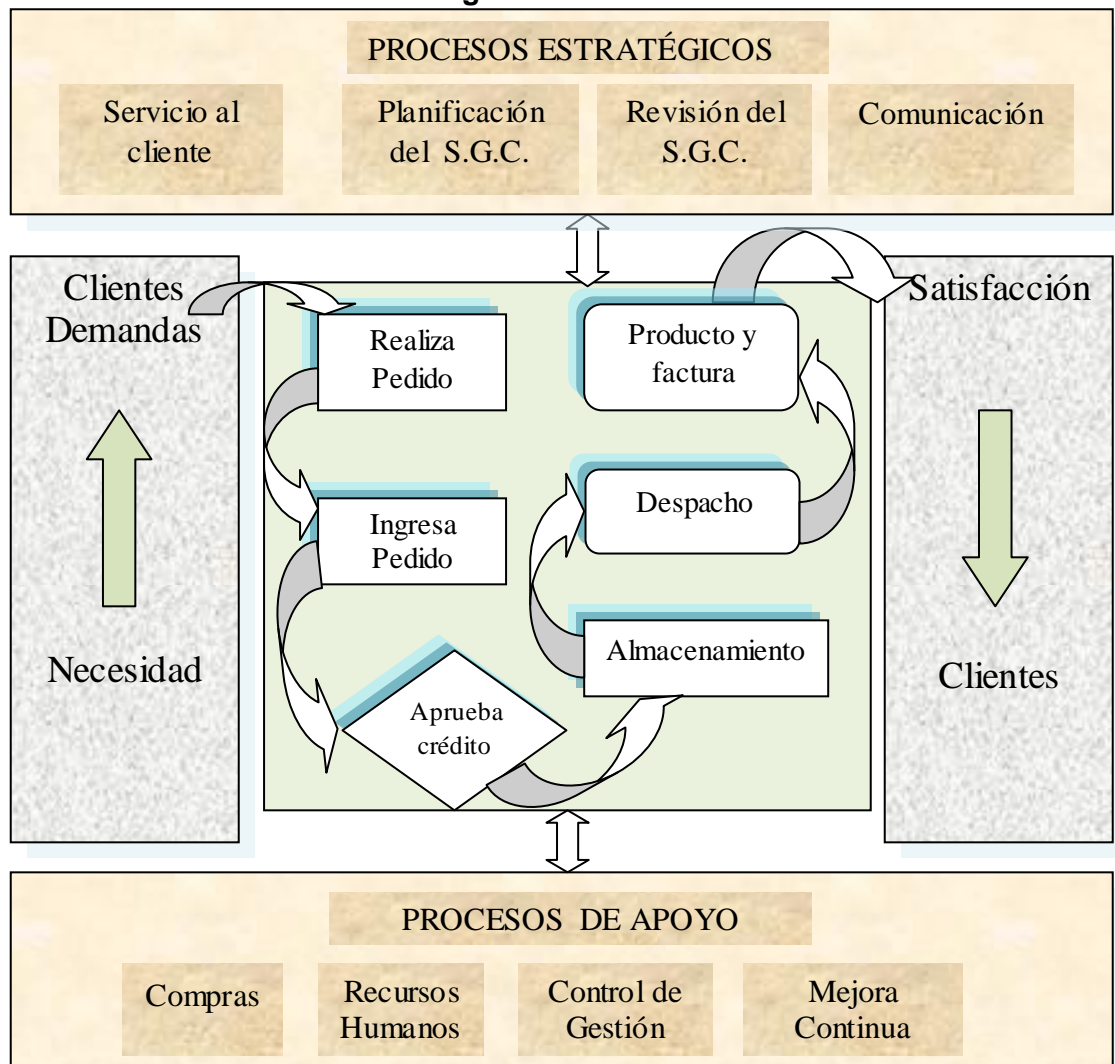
PROCESOS ESTRATÉGICOS

Servicio al cliente

Planificación del S.G.C.

Revisión del S.G.C.

Comunicación

Clientes Demandas

Necesidad

Realiza Pedido

Ingresa Pedido

Aprueba crédito

Almacenamiento

Despacho

Producto y factura

Satisfacción

Clientes

PROCESOS DE APOYO

Compras

Recursos Humanos

Control de Gestión

Mejora Continua